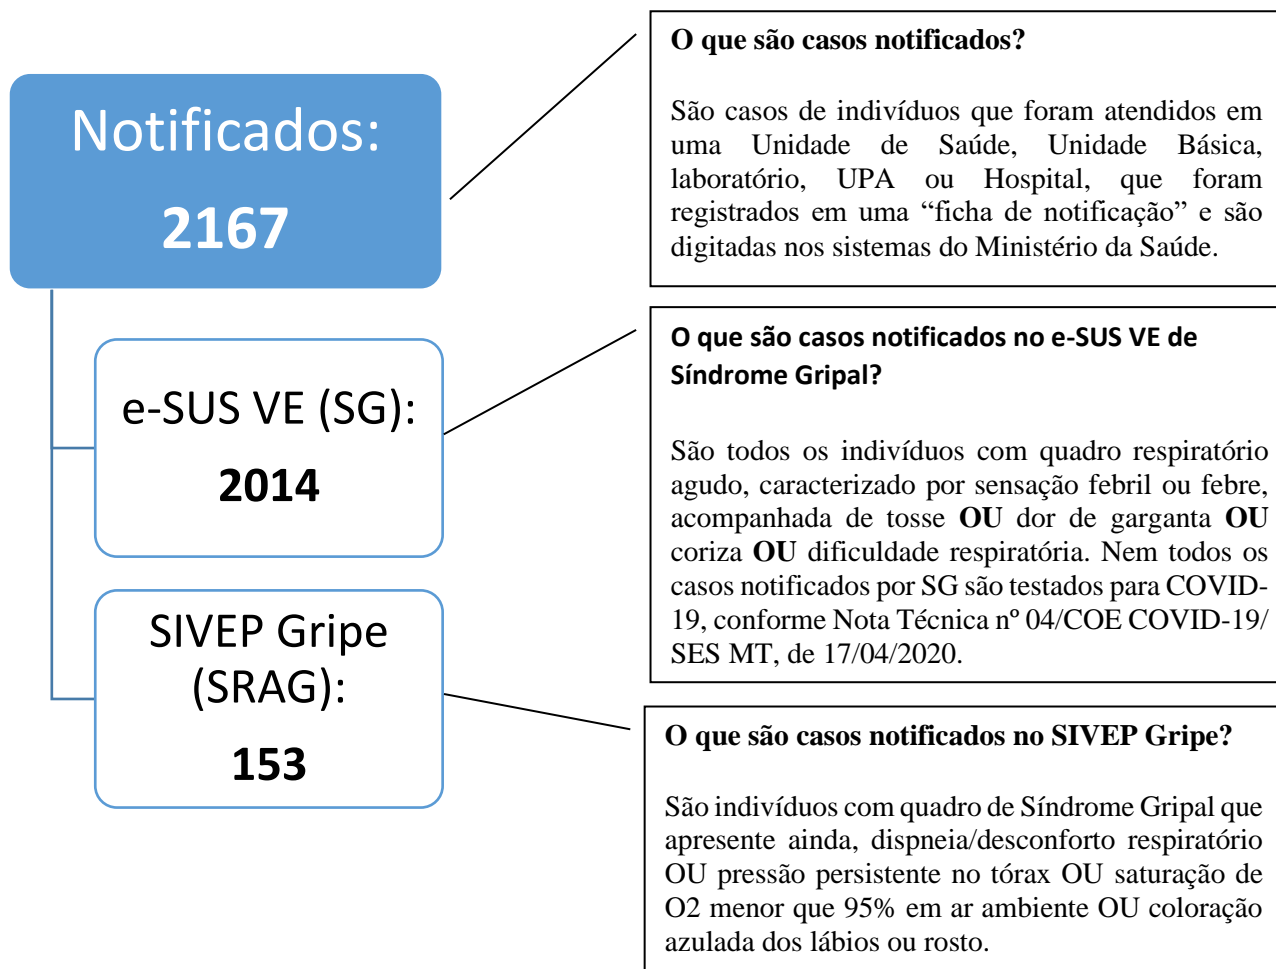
Notificados:

2167

e-SUS VE (SG):

2014

SIVEP Gripe (SRAG):

153

**O que são casos notificados?**

São casos de indivíduos que foram atendidos em uma Unidade de Saúde, Unidade Básica, laboratório, UPA ou Hospital, que foram registrados em uma “ficha de notificação” e são digitadas nos sistemas do Ministério da Saúde.

**O que são casos notificados no e-SUS VE de Síndrome Gripal?**

São todos os indivíduos com quadro respiratório agudo, caracterizado por sensação febril ou febre, acompanhada de tosse **OU** dor de garganta **OU** coriza **OU** dificuldade respiratória. Nem todos os casos notificados por SG são testados para COVID-19, conforme Nota Técnica nº 04/COE COVID-19/ SES MT, de 17/04/2020.

**O que são casos notificados no SIVEP Gripe?**

São indivíduos com quadro de Síndrome Gripal que apresente ainda, dispneia/desconforto respiratório OU pressão persistente no tórax OU saturação de O2 menor que 95% em ar ambiente OU coloração azulada dos lábios ou rosto.